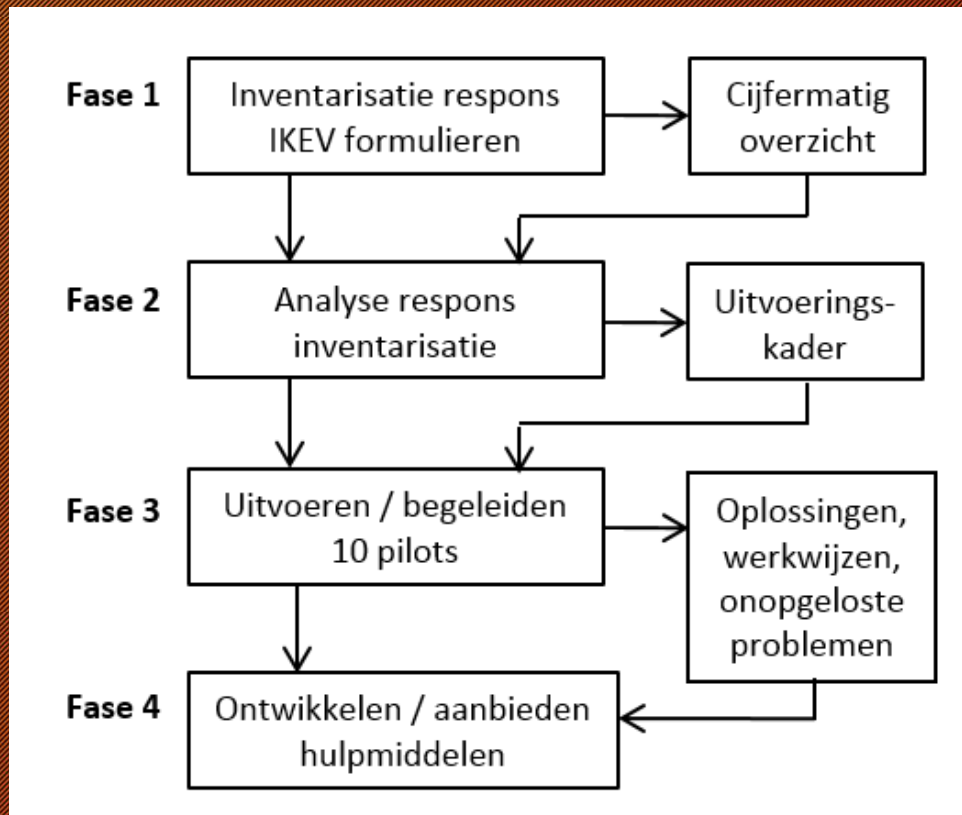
Fase 1
Inventarisatie respons IKEV formulieren
Cijfermatig overzicht

Fase 2
Analyse respons inventarisatie
Uitvoeringskader

Fase 3
Uitvoeren / begeleiden 10 pilots
Oplossingen, werkwijzen, onopgeloste problemen

Fase 4
Ontwikkelen / aanbieden hulpmiddelen